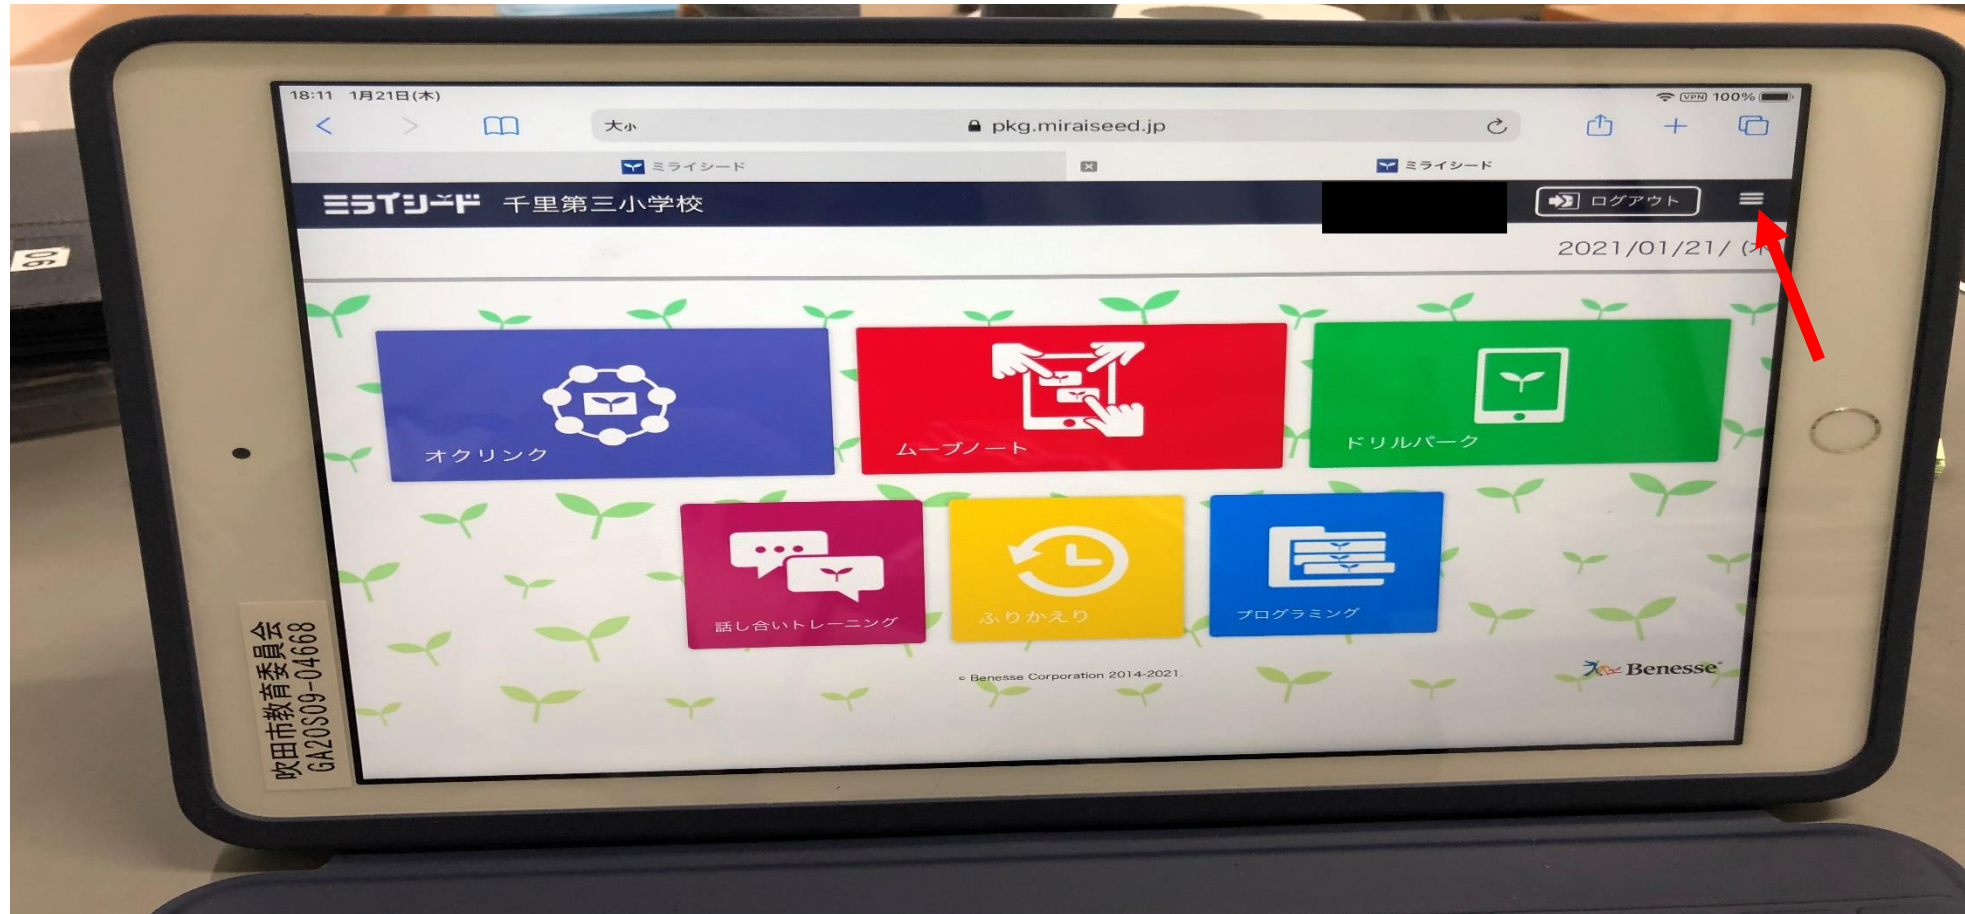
18:11 1月21日(木)

VPN 100%

大小 pkg.miraiseed.jp

ミライシード

ミライシード

ミライシード 千里第三小学校

ログアウト

2021/01/21/ (

オクリンク

ムーブノート

ドリルパーク

話し合いトレーニング

ふりかえり

プログラミング

© Benesse Corporation 2014-2021.

Benesse

吹田市教育委員会
GA20S09-04668

90